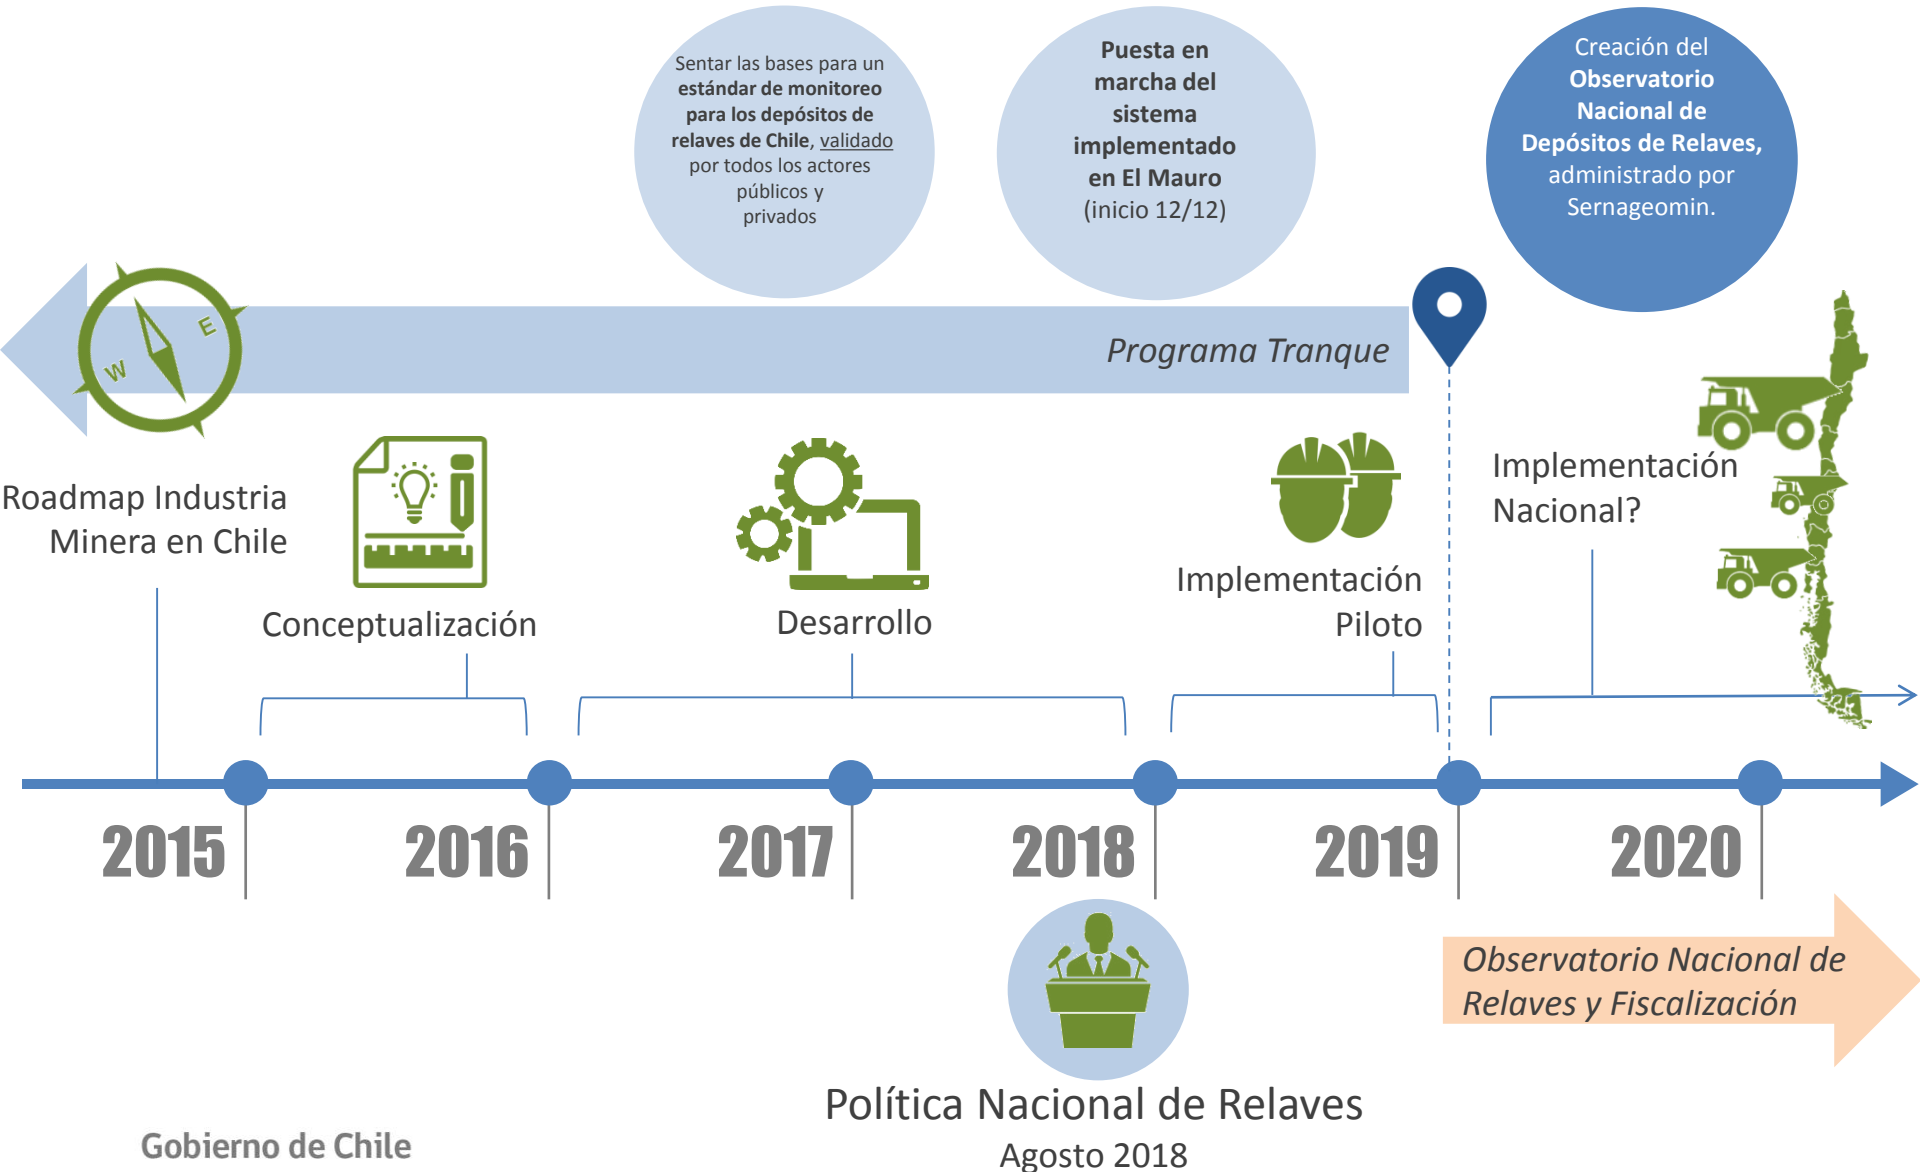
Sentar las bases para un estándar de monitoreo para los depósitos de relaves de Chile, validado por todos los actores públicos y privados

Puesta en marcha del sistema implementado en El Mauro (inicio 12/12)

Creación del Observatorio Nacional de Depósitos de Relaves, administrado por Sernageomin.

W E

Programa Tranque

Roadmap Industria Minera en Chile

Conceptualización

Desarrollo

Implementación Piloto

Implementación Nacional?

2015 2016 2017 2018 2019 2020

Observatorio Nacional de Relaves y Fiscalización

Política Nacional de Relaves
Agosto 2018

Gobierno de Chile